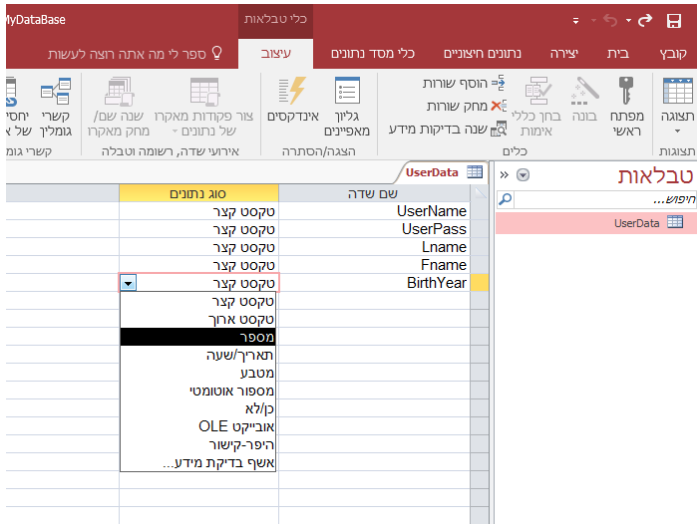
MyDataBase
כלי טבלאות

קובץ בית יצירה נתונים חיצוניים כלי מסד נתונים עיצוב ספר לי מה אתה רוצה לעשות

תצוגה
תצוגות
מפתח ראשי
בונה
בחן כללי אימות
הוסף שורות
מחק שורות
שנה בדיקות מידע
כלים
גליון מאפיינים
אינדקסים
הצגה/הסתרה
צור פקודות מאקרו של נתונים
שנה שם/מחק מאקרו
אירועי שדה, רשומה וטבלה
קשרי גומלין
יחסי של א
קשרי גומ

טבלאות
חיפוש...
UserData

UserData

| שם שדה | סוג נתונים |
|---|---|
| UserName | טקסט קצר |
| UserPass | טקסט קצר |
| Lname | טקסט קצר |
| Fname | טקסט קצר |
| BirthYear | טקסט קצר |

טקסט קצר
טקסט ארוך
מספר
תאריך/שעה
מטבע
מספר אוטומטי
כן/לא
אובייקט OLE
היפר-קישור
אשף בדיקת מידע...